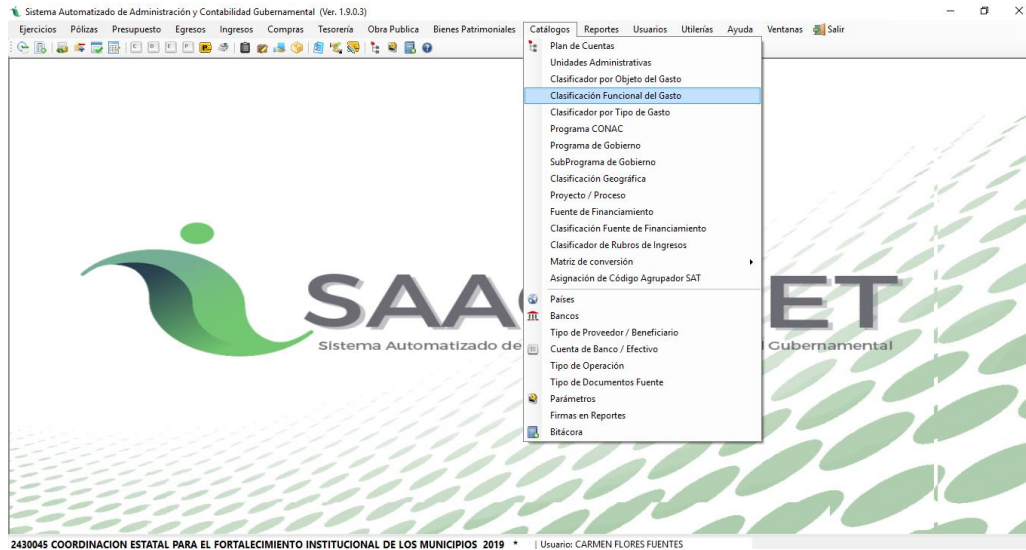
Sistema Automatizado de Administración y Contabilidad Gubernamental (Ver. 1.9.0.3)

Ejercicios Pólizas Presupuesto Egresos Ingresos Compras Tesorería Obra Publica Bienes Patrimoniales Catálogos Reportes Usuarios Utilerías Ayuda Ventanas Salir

Plan de Cuentas
Unidades Administrativas
Clasificador por Objeto del Gasto
Clasificación Funcional del Gasto
Clasificador por Tipo de Gasto
Programa CONAC
Programa de Gobierno
SubPrograma de Gobierno
Clasificación Geográfica
Proyecto / Proceso
Fuente de Financiamiento
Clasificación Fuente de Financiamiento
Clasificador de Rubros de Ingresos
Matriz de conversión
Asignación de Código Agrupador SAT
Países
Bancos
Tipo de Proveedor / Beneficiario
Cuenta de Banco / Efectivo
Tipo de Operación
Tipo de Documentos Fuente
Parámetros
Firmas en Reportes
Bitácora

SAAC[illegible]ET
Sistema Automatizado de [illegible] Gubernamental

2430045 COORDINACION ESTATAL PARA EL FORTALECIMIENTO INSTITUCIONAL DE LOS MUNICIPIOS 2019 * | Usuario: CARMEN FLORES FUENTES